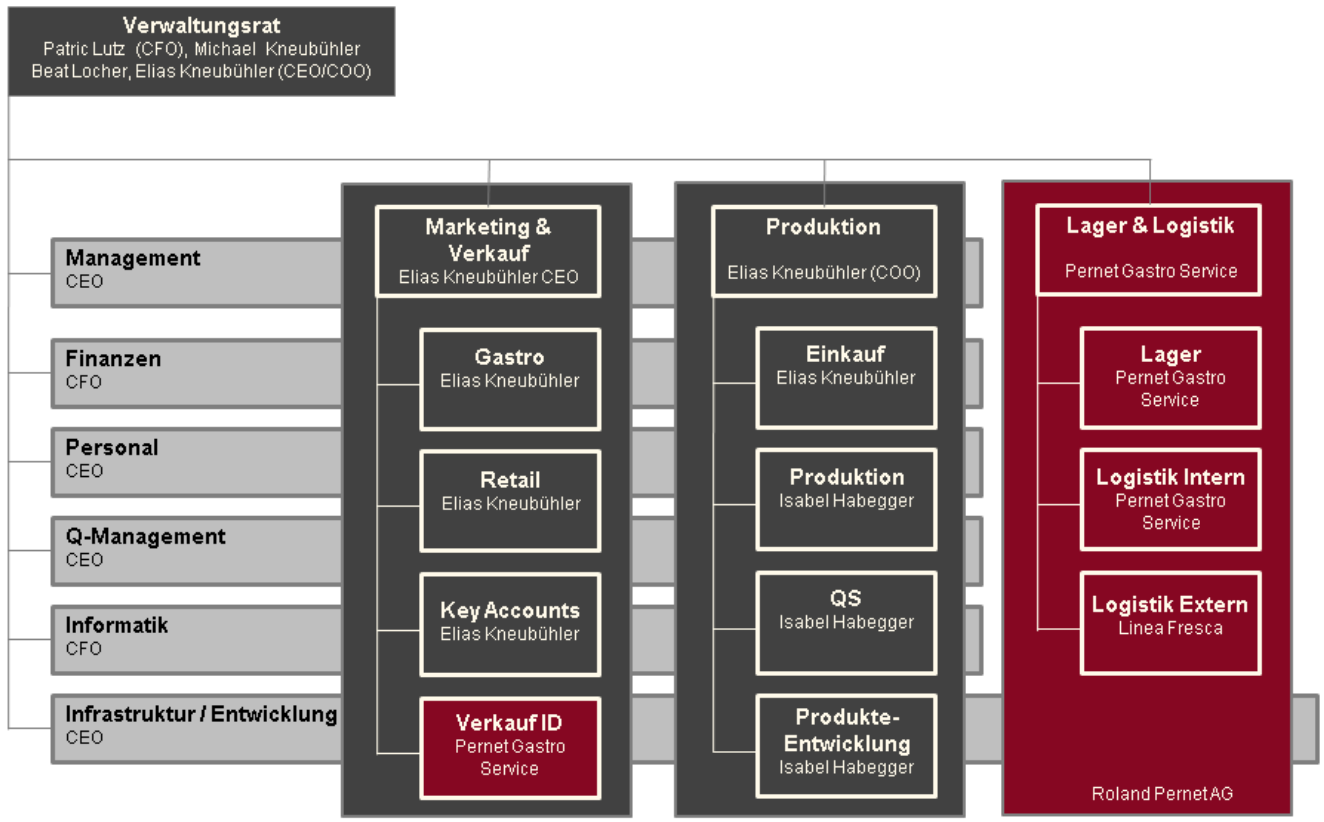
Verwaltungsrat
Patric Lutz (CFO), Michael Kneubühler
Beat Locher, Elias Kneubühler (CEO/COO)

Management
CEO

Finanzen
CFO

Personal
CEO

Q-Management
CEO

Informatik
CFO

Infrastruktur / Entwicklung
CEO

Marketing & Verkauf
Elias Kneubühler CEO

Gastro
Elias Kneubühler

Retail
Elias Kneubühler

Key Accounts
Elias Kneubühler

Verkauf ID
Pernet Gastro Service

Produktion
Elias Kneubühler (COO)

Einkauf
Elias Kneubühler

Produktion
Isabel Habegger

QS
Isabel Habegger

Produkte-Entwicklung
Isabel Habegger

Lager & Logistik
Pernet Gastro Service

Lager
Pernet Gastro Service

Logistik Intern
Pernet Gastro Service

Logistik Extern
Linea Fresca

Roland Pernet AG